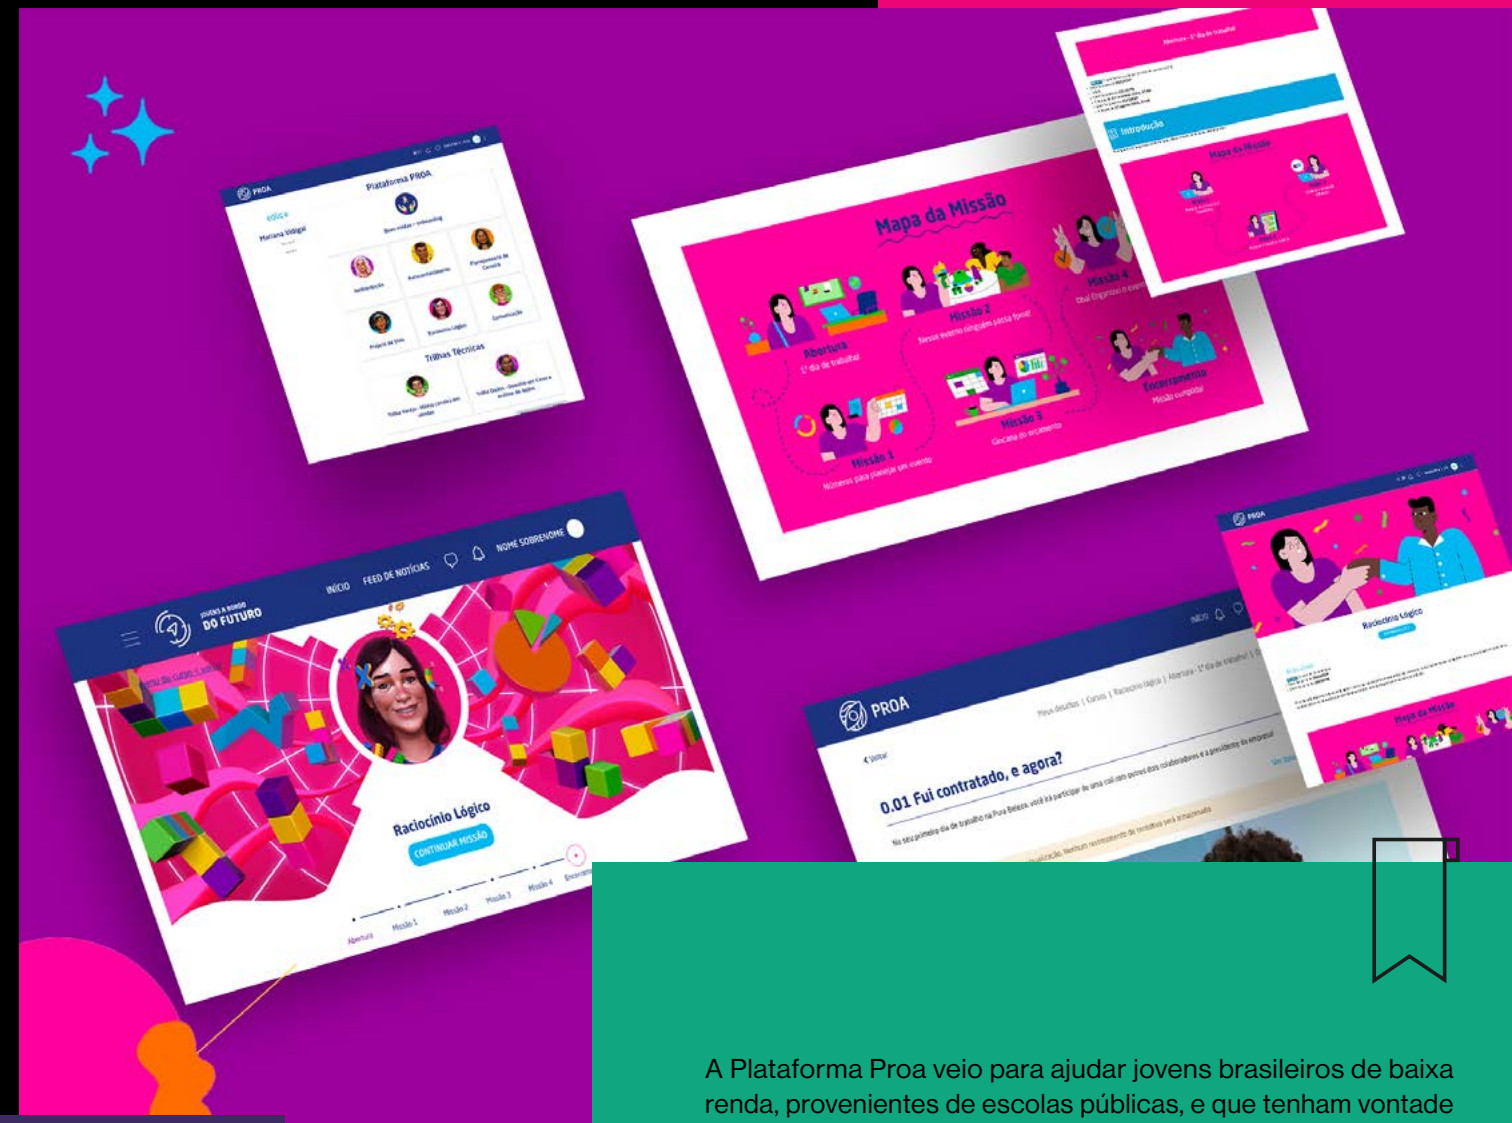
PROA
Plataforma PROA
Trilhas Técnicas

Mapa da Missão
Abertura
1º dia de trabalho!
Missão 1
Números para planejar um evento
Missão 2
Nesse evento ninguém passa fome!
Missão 3
Gincana do orçamento
Missão 4
Encerramento
Missão cumprida!

Abertura - 1º dia de trabalho!
Introdução
Mapa da Missão

JOVENS A BORDO DO FUTURO
INÍCIO FEED DE NOTÍCIAS NOME SOBRENOME
Raciocínio Lógico
CONTINUAR MISSÃO
Abertura Missão 1 Missão 2 Missão 3 Missão 4 Encerramento

PROA
Raciocínio Lógico
Mapa da Missão

PROA
INÍCIO
Voltar
0.01 Fui contratado, e agora?

A Plataforma Proa veio para ajudar jovens brasileiros de baixa renda, provenientes de escolas públicas, e que tenham vontade